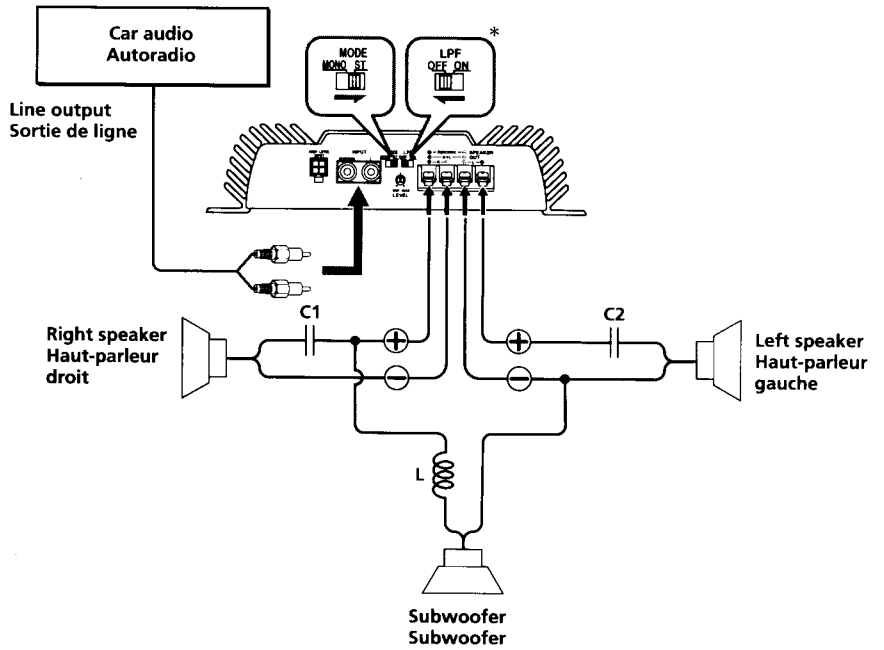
Car audio
Autoradio

MODE
MONO ST

LPF
OFF ON

*

Line output
Sortie de ligne

INPUT

LEVEL

SPEAKER OUT

C1

C2

Right speaker
Haut-parleur
droit

Left speaker
Haut-parleur
gauche

L

Subwoofer
Subwoofer